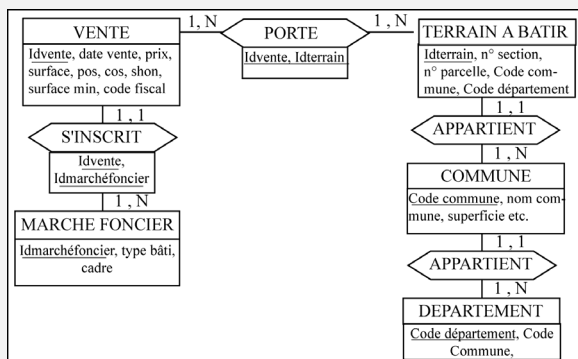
VENTE

Idvente, date vente, prix, surface, pos, cos, shon, surface min, code fiscal

1, N

PORTE

Idvente, Idterrain

1, N

TERRAIN A BATIR

Idterrain, n° section, n° parcelle, Code commune, Code département

1, 1

S'INSCRIT

Idvente, Idmarchéfoncier

1, N

MARCHE FONCIER

Idmarchéfoncier, type bâti, cadre

1, 1

APPARTIENT

1, N

COMMUNE

Code commune, nom commune, superficie etc.

1, 1

APPARTIENT

1, N

DEPARTEMENT

Code département, Code Commune,